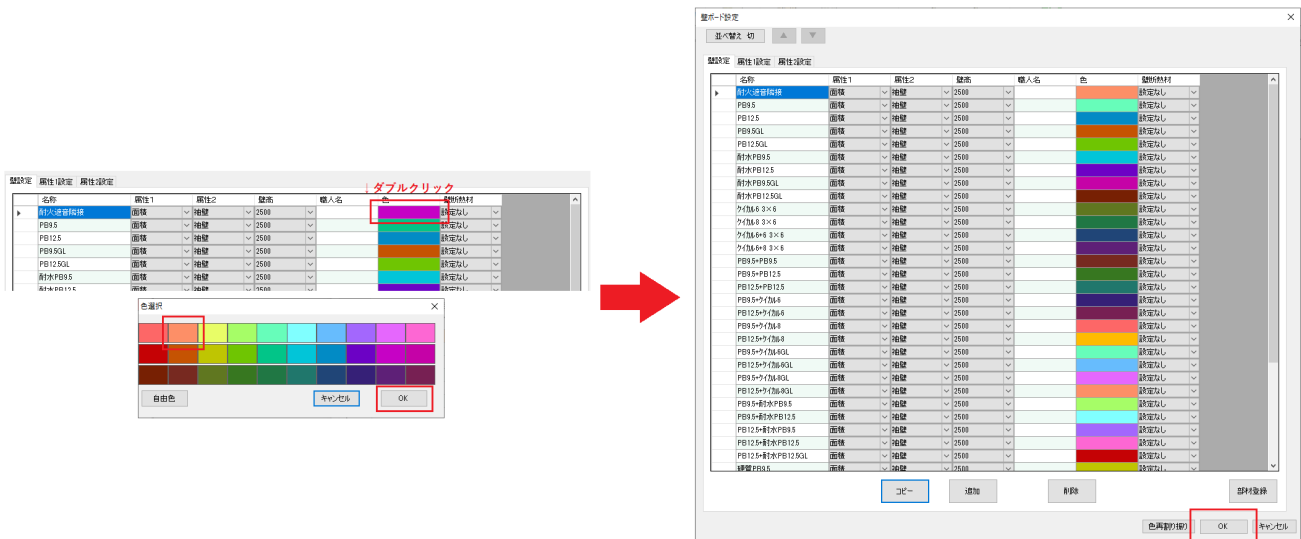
壁設定 属性1設定 属性2設定

↓ダブルクリック

| | 名称 | 属性1 | 属性2 | 壁高 | 購入名 | 色 | 断熱材 |
|---|---|---|---|---|---|---|---|
| ▸ | 耐火遮音騒音 | 面積 | 袖壁 | 2500 | | | 設定なし |
| | PB9.5 | 面積 | 袖壁 | 2500 | | | 設定なし |
| | PB12.5 | 面積 | 袖壁 | 2500 | | | 設定なし |
| | PB9.5GL | 面積 | 袖壁 | 2500 | | | 設定なし |
| | PB12.5GL | 面積 | 袖壁 | 2500 | | | 設定なし |
| | 耐水PB9.5 | 面積 | 袖壁 | 2500 | | | 設定なし |
| | 耐水PB12.5 | 面積 | 袖壁 | 2500 | | | 設定なし |

色選択

自由色 キャンセル OK

壁ボード設定

並べ替え 切

壁設定 属性1設定 属性2設定

| | 名称 | 属性1 | 属性2 | 壁高 | 購入名 | 色 | 断熱材 |
|---|---|---|---|---|---|---|---|
| ▸ | 耐火遮音騒音 | 面積 | 袖壁 | 2500 | | | 設定なし |
| | PB9.5 | 面積 | 袖壁 | 2500 | | | 設定なし |
| | PB12.5 | 面積 | 袖壁 | 2500 | | | 設定なし |
| | PB9.5GL | 面積 | 袖壁 | 2500 | | | 設定なし |
| | PB12.5GL | 面積 | 袖壁 | 2500 | | | 設定なし |
| | 耐水PB9.5 | 面積 | 袖壁 | 2500 | | | 設定なし |
| | 耐水PB12.5 | 面積 | 袖壁 | 2500 | | | 設定なし |
| | 耐水PB9.5GL | 面積 | 袖壁 | 2500 | | | 設定なし |
| | 耐水PB12.5GL | 面積 | 袖壁 | 2500 | | | 設定なし |
| | ケイカル6 3×6 | 面積 | 袖壁 | 2500 | | | 設定なし |
| | ケイカル8 3×6 | 面積 | 袖壁 | 2500 | | | 設定なし |
| | ケイカル6+6 3×6 | 面積 | 袖壁 | 2500 | | | 設定なし |
| | ケイカル6+8 3×6 | 面積 | 袖壁 | 2500 | | | 設定なし |
| | PB9.5+PB9.5 | 面積 | 袖壁 | 2500 | | | 設定なし |
| | PB9.5+PB12.5 | 面積 | 袖壁 | 2500 | | | 設定なし |
| | PB12.5+PB12.5 | 面積 | 袖壁 | 2500 | | | 設定なし |
| | PB9.5+ケイカル6 | 面積 | 袖壁 | 2500 | | | 設定なし |
| | PB12.5+ケイカル6 | 面積 | 袖壁 | 2500 | | | 設定なし |
| | PB9.5+ケイカル8 | 面積 | 袖壁 | 2500 | | | 設定なし |
| | PB12.5+ケイカル8 | 面積 | 袖壁 | 2500 | | | 設定なし |
| | PB9.5+ケイカル6GL | 面積 | 袖壁 | 2500 | | | 設定なし |
| | PB12.5+ケイカル6GL | 面積 | 袖壁 | 2500 | | | 設定なし |
| | PB9.5+ケイカル8GL | 面積 | 袖壁 | 2500 | | | 設定なし |
| | PB12.5+ケイカル8GL | 面積 | 袖壁 | 2500 | | | 設定なし |
| | PB9.5+耐水PB9.5 | 面積 | 袖壁 | 2500 | | | 設定なし |
| | PB9.5+耐水PB12.5 | 面積 | 袖壁 | 2500 | | | 設定なし |
| | PB12.5+耐水PB9.5 | 面積 | 袖壁 | 2500 | | | 設定なし |
| | PB12.5+耐水PB12.5 | 面積 | 袖壁 | 2500 | | | 設定なし |
| | PB12.5+耐水PB12.5GL | 面積 | 袖壁 | 2500 | | | 設定なし |
| | 硬質PB9.5 | 面積 | 袖壁 | 2500 | | | 設定なし |

コピー 追加 削除 部材登録

色再割り振り OK キャンセル